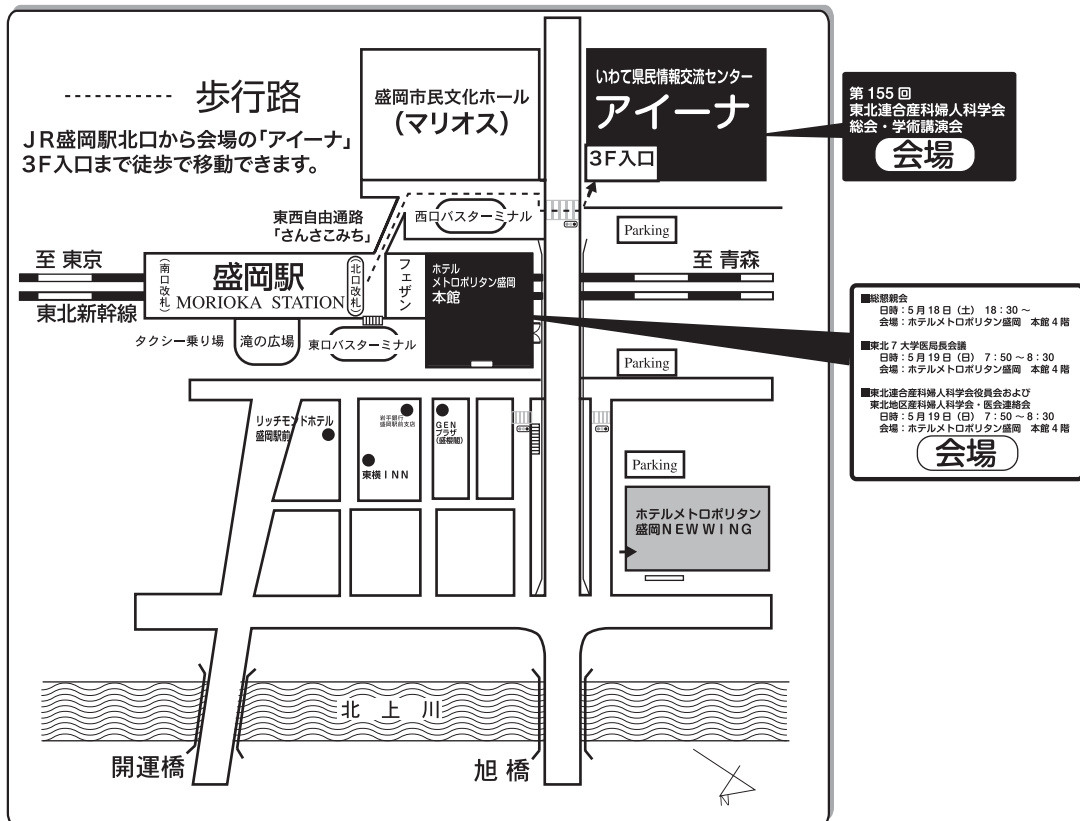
------------ 歩行路

JR盛岡駅北口から会場の「アイーナ」3F入口まで徒歩で移動できます。

盛岡市民文化ホール
(マリオス)

いわて県民情報交流センター
アイーナ

3F入口

第155回
東北連合産科婦人科学会
総会・学術講演会
会場

東西自由通路
「さんさこみち」

西口バスターミナル

Parking

至 東京

東北新幹線

(南口改札)

盛岡駅
MORIOKA STATION

(北口改札)

フェザン

ホテル
メトロポリタン盛岡
本館

至 青森

■懇親会
日時：5月18日（土） 18：30～
会場：ホテルメトロポリタン盛岡 本館4階

■東北7大学医局長会議
日時：5月19日（日） 7：50～8：30
会場：ホテルメトロポリタン盛岡 本館4階

■東北連合産科婦人科学会役員会および
東北地区産科婦人科学会・医会連絡会
日時：5月19日（日） 7：50～8：30
会場：ホテルメトロポリタン盛岡 本館4階
会場

タクシー乗り場

滝の広場

東口バスターミナル

Parking

リッチモンドホテル
盛岡駅前

岩手銀行
盛岡駅前支店

GEN
プラザ
(盛楼閣)

東横INN

Parking

ホテルメトロポリタン
盛岡NEWWING

北 上 川

開運橋

旭 橋

N